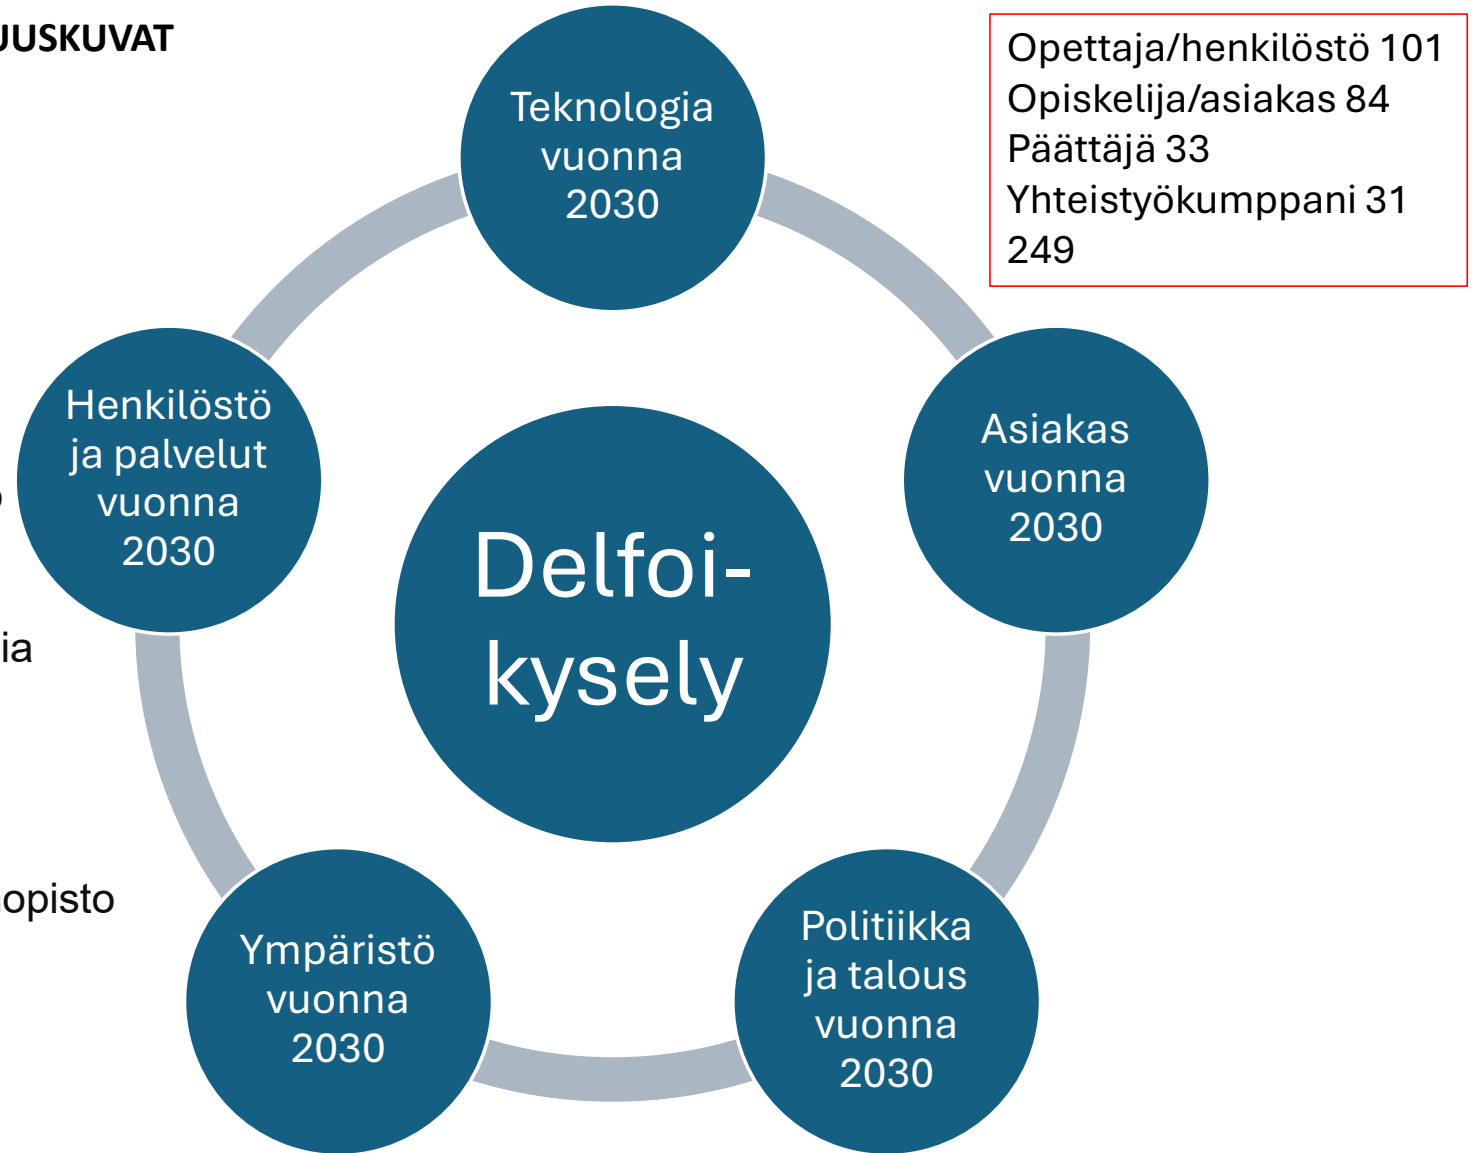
JUSKUVAT

Opettaja/henkilöstö 101
Opiskelija/asiakas 84
Päättäjä 33
Yhteistyökumppani 31
249

Teknologia vuonna 2030

Asiakas vuonna 2030

Politiikka ja talous vuonna 2030

Ympäristö vuonna 2030

Henkilöstö ja palvelut vuonna 2030

Delfoi-kysely

ia

opisto